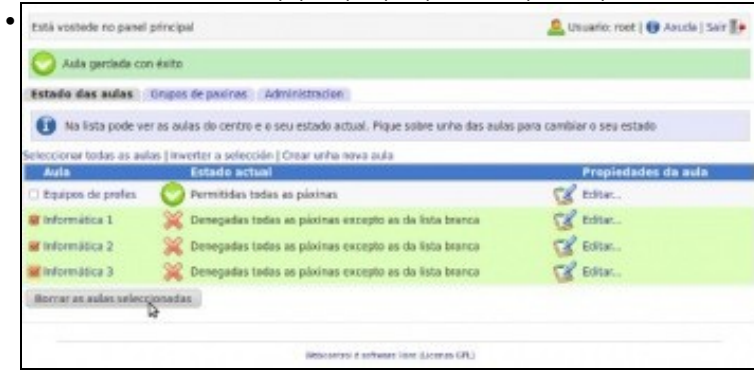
Está vostede no panel principal

Usuario: root | Axuda | Saír

Aula gardada con éxito

Estado das aulas | Grupos de páxinas | Administración

Na lista pode ver as aulas do centro e o seu estado actual. Pique sobre unha das aulas para cambiar o seu estado

Seleccionar todas as aulas | Inverter a selección | Crear unha nova aula

| Aula | Estado actual | Propiedades da aula |
|---|---|---|
| Equipos de profes | Permitidas todas as páxinas | Editar... |
| Informática 1 | Denegadas todas as páxinas excepto as da lista branca | Editar... |
| Informática 2 | Denegadas todas as páxinas excepto as da lista branca | Editar... |
| Informática 3 | Denegadas todas as páxinas excepto as da lista branca | Editar... |

Borrar as aulas seleccionadas

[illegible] é software libre (Licenza GPL)